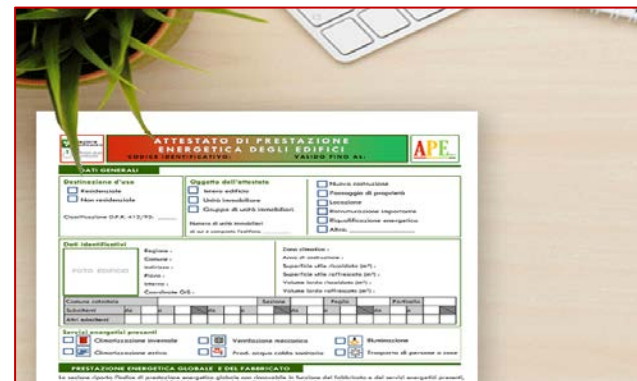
ATTESTATO DI PRESTAZIONE ENERGETICA DEGLI EDIFICI
CODICE IDENTIFICATIVO: VALIDO FINO AL:
APE

DATI GENERALI

Destinazione d'uso
Residenziale
Non residenziale
Classificazione D.P.R. 412/93: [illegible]

Oggetto dell'attestato
Intero edificio
Unità immobiliare
Gruppo di unità immobiliari
Numero di unità immobiliari di cui è composto l'edificio: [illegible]

Nuova costruzione
Passaggio di proprietà
Locazione
Ristrutturazione importante
Riqualificazione energetica
Altro: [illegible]

Dati identificativi
FOTO EDIFICIO
Regione :
Comune :
Indirizzo :
Piano :
Interno :
Coordinate GIS :

Zona climatica :
Anno di costruzione :
Superficie utile riscaldata (m²) :
Superficie utile raffrescata (m²) :
Volume lordo riscaldato (m³) :
Volume lordo raffrescato (m³) :

| Comune catastale | | Sezione | | Foglio | | Particella | |
|---|---|---|---|---|---|---|---|
| Subalterni | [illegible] | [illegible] | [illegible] | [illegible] | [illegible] | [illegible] | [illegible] |
| Altri subalterni | | | | | | | |

Servizi energetici presenti
Climatizzazione invernale
Climatizzazione estiva
Ventilazione meccanica
Prod. acqua calda sanitaria
Illuminazione
Trasporto di persone o cose

PRESTAZIONE ENERGETICA GLOBALE E DEL FABBRICATO
La sezione riporta l'indice di prestazione energetica globale non rinnovabile in funzione del fabbricato e dei servizi energetici presenti,